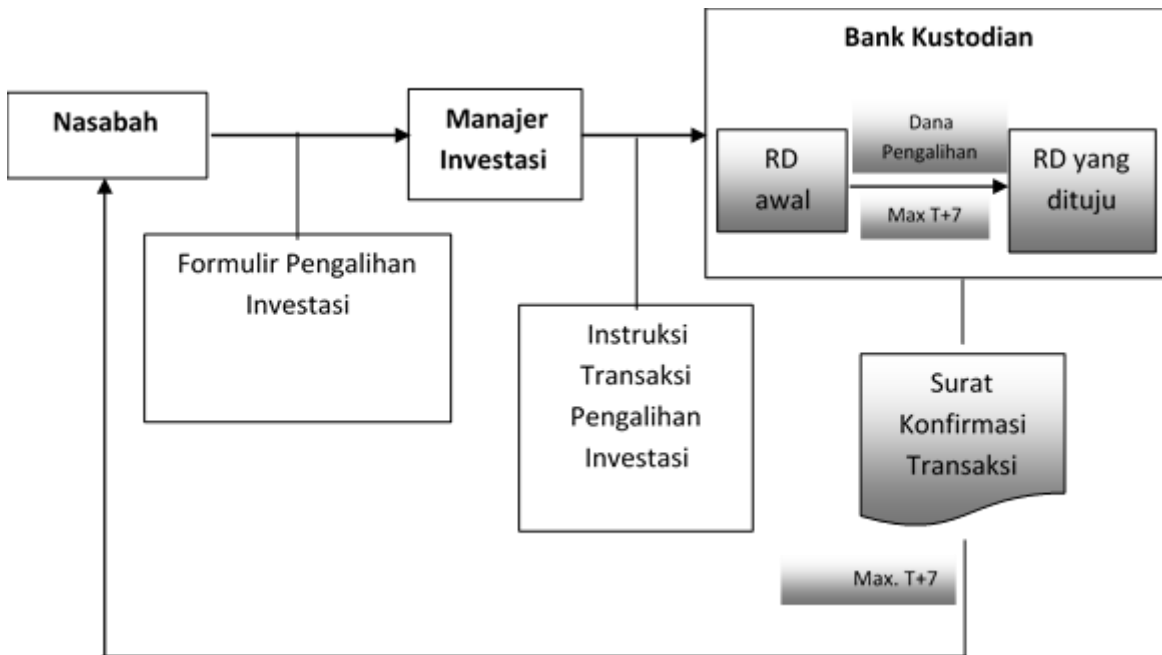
Nasabah

Formulir Pengalihan Investasi

Manajer Investasi

Instruksi Transaksi Pengalihan Investasi

Bank Kustodian

RD awal

Dana Pengalihan

Max T+7

RD yang dituju

Surat Konfirmasi Transaksi

Max. T+7